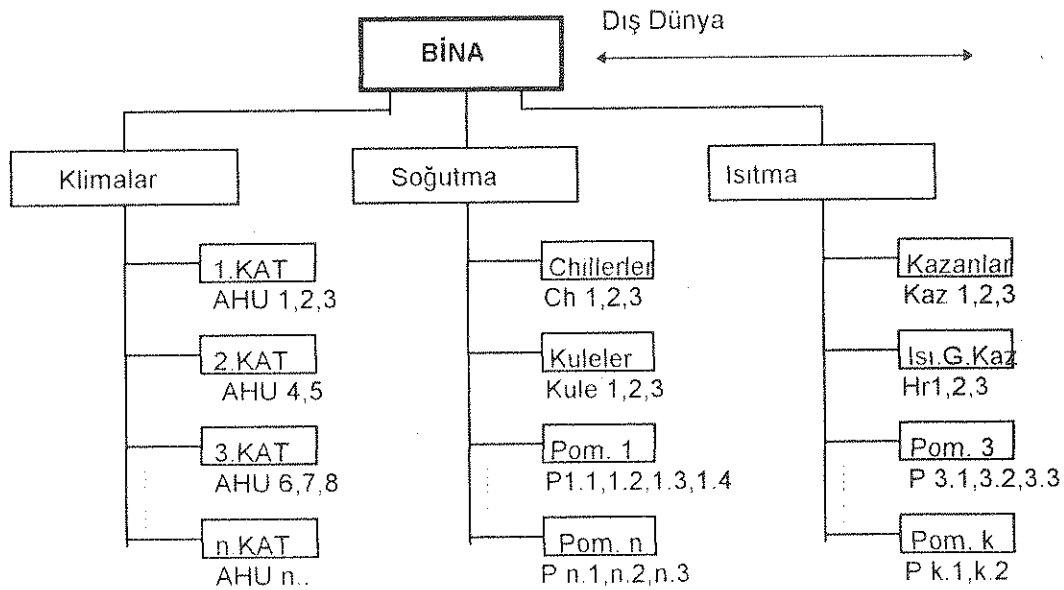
BİNA

Dış Dünya

Klimalar

Soğutma

Isıtma

1.KAT
AHU 1,2,3

2.KAT
AHU 4,5

3.KAT
AHU 6,7,8

n.KAT
AHU n..

Chillerler
Ch 1,2,3

Kuleler
Kule 1,2,3

Pom. 1
P1.1,1.2,1.3,1.4

Pom. n
P n.1,n.2,n.3

Kazanlar
Kaz 1,2,3

Isı.G.Kaz
Hr1,2,3

Pom. 3
P 3.1,3.2,3.3

Pom. k
P k.1,k.2